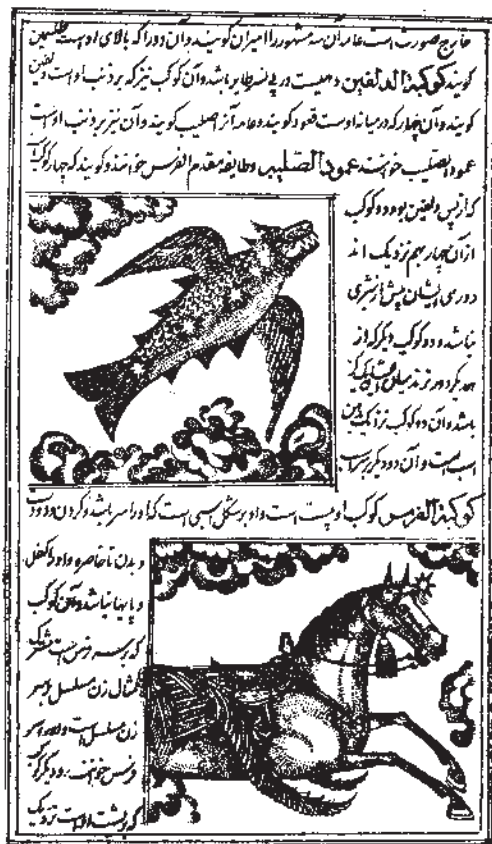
خارج صورت است عاران سه مشهور الامیران گویند و آن دو را که بالای اوست الظلیمین
گویند کوکبة الدلفین دعیبت در پی نسر طایر باشد و آن کوکب نیز که بر ذنب اوست الدلفین
گویند و آن چهار که در میانه اوست قعود گویند و عامه آنرا صلیب گویند و آن نیز بر ذنب اوست
عمود الصلیب خوانند عمود الصلیب و طایفه مقدم الفرس خوانند و گویند که چهار کوکب

که از پس الدلفین بود دو کوکب از آن چهار بهم نزدیک اند در میان ایشان پیش از شتری باشد و دو کوکب دیگر که از هر دو در نزدیک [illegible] باشد و از آن دو کوکب نزدیک تر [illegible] است و آن دو دیگر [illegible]

کوکبة الفرس کوکب اوست و او بر شکل اسبی است که او را سر باشد و گردن و دو دست

و بدن تا خاصره و او را کفل و پایها نباشد و آن کوکب که بر سر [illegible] شکل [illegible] شمال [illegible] مسلسل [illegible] مسلسل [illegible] فرس خوانند و دو کوکب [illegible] نزدیک